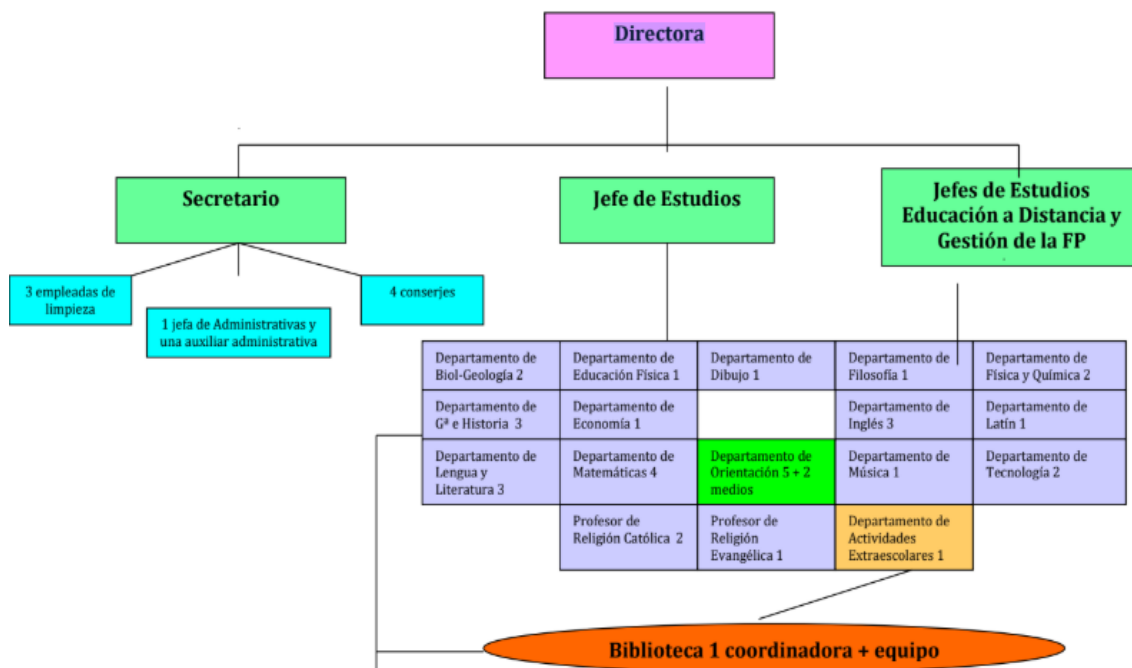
Directora

Secretario

Jefe de Estudios

Jefes de Estudios Educación a Distancia y Gestión de la FP

3 empleadas de limpieza

1 jefa de Administrativas y una auxiliar administrativa

4 conserjes

| Departamento de Biol-Geología 2 | Departamento de Educación Física 1 | Departamento de Dibujo 1 | Departamento de Filosofía 1 | Departamento de Física y Química 2 |
|---|---|---|---|---|
| Departamento de Gª e Historia 3 | Departamento de Economía 1 | | Departamento de Inglés 3 | Departamento de Latín 1 |
| Departamento de Lengua y Literatura 3 | Departamento de Matemáticas 4 | Departamento de Orientación 5 + 2 medios | Departamento de Música 1 | Departamento de Tecnología 2 |
| | Profesor de Religión Católica 2 | Profesor de Religión Evangélica 1 | Departamento de Actividades Extraescolares 1 | |

Biblioteca 1 coordinadora + equipo